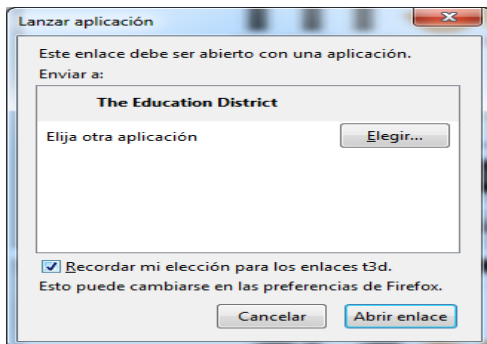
Lanzar aplicación

Este enlace debe ser abierto con una aplicación.
Enviar a:

The Education District

Elija otra aplicación

Elegir...

Recordar mi elección para los enlaces t3d.
Esto puede cambiarse en las preferencias de Firefox.

Cancelar

Abrir enlace